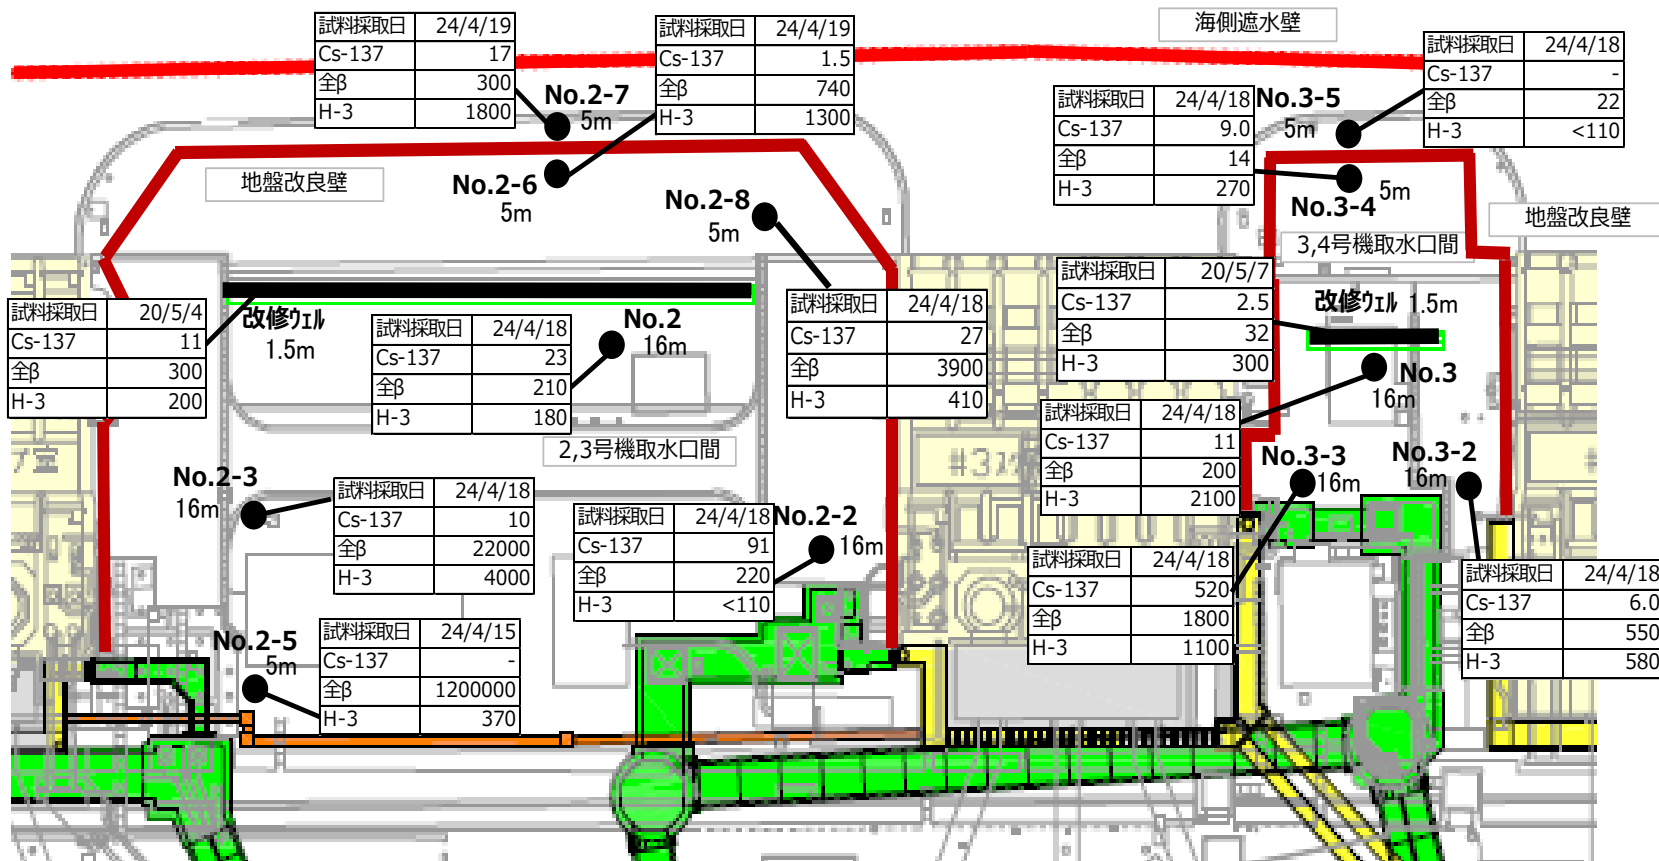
| 試料採取日 | 24/4/19 |
|---|---|
| Cs-137 | 17 |
| 全β | 300 |
| H-3 | 1800 |

| 試料採取日 | 24/4/19 |
|---|---|
| Cs-137 | 1.5 |
| 全β | 740 |
| H-3 | 1300 |

海側遮水壁

| 試料採取日 | 24/4/18 |
|---|---|
| Cs-137 | - |
| 全β | 22 |
| H-3 | <110 |

No.2-7
5m

| 試料採取日 | 24/4/18 |
|---|---|
| Cs-137 | 9.0 |
| 全β | 14 |
| H-3 | 270 |

No.3-5
5m

地盤改良壁

No.2-6
5m

No.3-4
5m

地盤改良壁

No.2-8
5m

3,4号機取水口間

| 試料採取日 | 20/5/4 |
|---|---|
| Cs-137 | 11 |
| 全β | 300 |
| H-3 | 200 |

改修ウェル
1.5m

| 試料採取日 | 24/4/18 |
|---|---|
| Cs-137 | 23 |
| 全β | 210 |
| H-3 | 180 |

No.2
16m

| 試料採取日 | 24/4/18 |
|---|---|
| Cs-137 | 27 |
| 全β | 3900 |
| H-3 | 410 |

| 試料採取日 | 20/5/7 |
|---|---|
| Cs-137 | 2.5 |
| 全β | 32 |
| H-3 | 300 |

改修ウェル 1.5m

No.3
16m

2,3号機取水口間

| 試料採取日 | 24/4/18 |
|---|---|
| Cs-137 | 11 |
| 全β | 200 |
| H-3 | 2100 |

No.3-3
16m

No.3-2
16m

No.2-3
16m

| 試料採取日 | 24/4/18 |
|---|---|
| Cs-137 | 10 |
| 全β | 22000 |
| H-3 | 4000 |

| 試料採取日 | 24/4/18 |
|---|---|
| Cs-137 | 91 |
| 全β | 220 |
| H-3 | <110 |

No.2-2
16m

| 試料採取日 | 24/4/18 |
|---|---|
| Cs-137 | 520 |
| 全β | 1800 |
| H-3 | 1100 |

| 試料採取日 | 24/4/18 |
|---|---|
| Cs-137 | 6.0 |
| 全β | 550 |
| H-3 | 580 |

No.2-5
5m

| 試料採取日 | 24/4/15 |
|---|---|
| Cs-137 | - |
| 全β | 1200000 |
| H-3 | 370 |